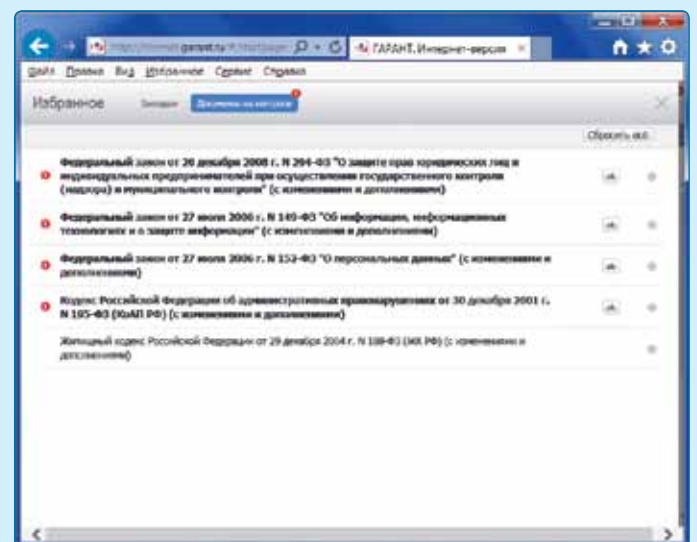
http://internet.garant.ru/#/startpage
ГАРАНТ. Интернет-версия

Файл Правка Вид Избранное Сервис Справка

Избранное Закладки Документы на контроле

Сбросить все

Федеральный закон от 26 декабря 2008 г. N 294-ФЗ "О защите прав юридических лиц и индивидуальных предпринимателей при осуществлении государственного контроля (надзора) и муниципального контроля" (с изменениями и дополнениями)

Федеральный закон от 27 июля 2006 г. N 149-ФЗ "Об информации, информационных технологиях и о защите информации" (с изменениями и дополнениями)

Федеральный закон от 27 июля 2006 г. N 152-ФЗ "О персональных данных" (с изменениями и дополнениями)

Кодекс Российской Федерации об административных правонарушениях от 30 декабря 2001 г. N 195-ФЗ (КоАП РФ) (с изменениями и дополнениями)

Жилищный кодекс Российской Федерации от 29 декабря 2004 г. N 188-ФЗ (ЖК РФ) (с изменениями и дополнениями)